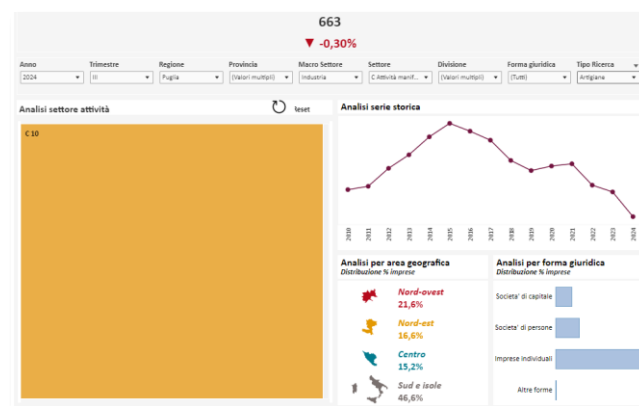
663

▼ -0,30%

Anno
2024

Trimestre
III

Regione
Puglia

Provincia
(Valori multipli)

Macro Settore
Industria

Settore
C Attività manif...

Divisione
(Valori multipli)

Forma giuridica
(Tutti)

Tipo Ricerca
Artigiane

Analisi settore attività

reset

C 10

Analisi serie storica

2010
2011
2012
2013
2014
2015
2016
2017
2018
2019
2020
2021
2022
2023
2024

Analisi per area geografica
Distribuzione % imprese

Nord-ovest
21,6%

Nord-est
16,6%

Centro
15,2%

Sud e isole
46,6%

Analisi per forma giuridica
Distribuzione % imprese

Societa' di capitale

Societa' di persone

Imprese individuali

Altre forme